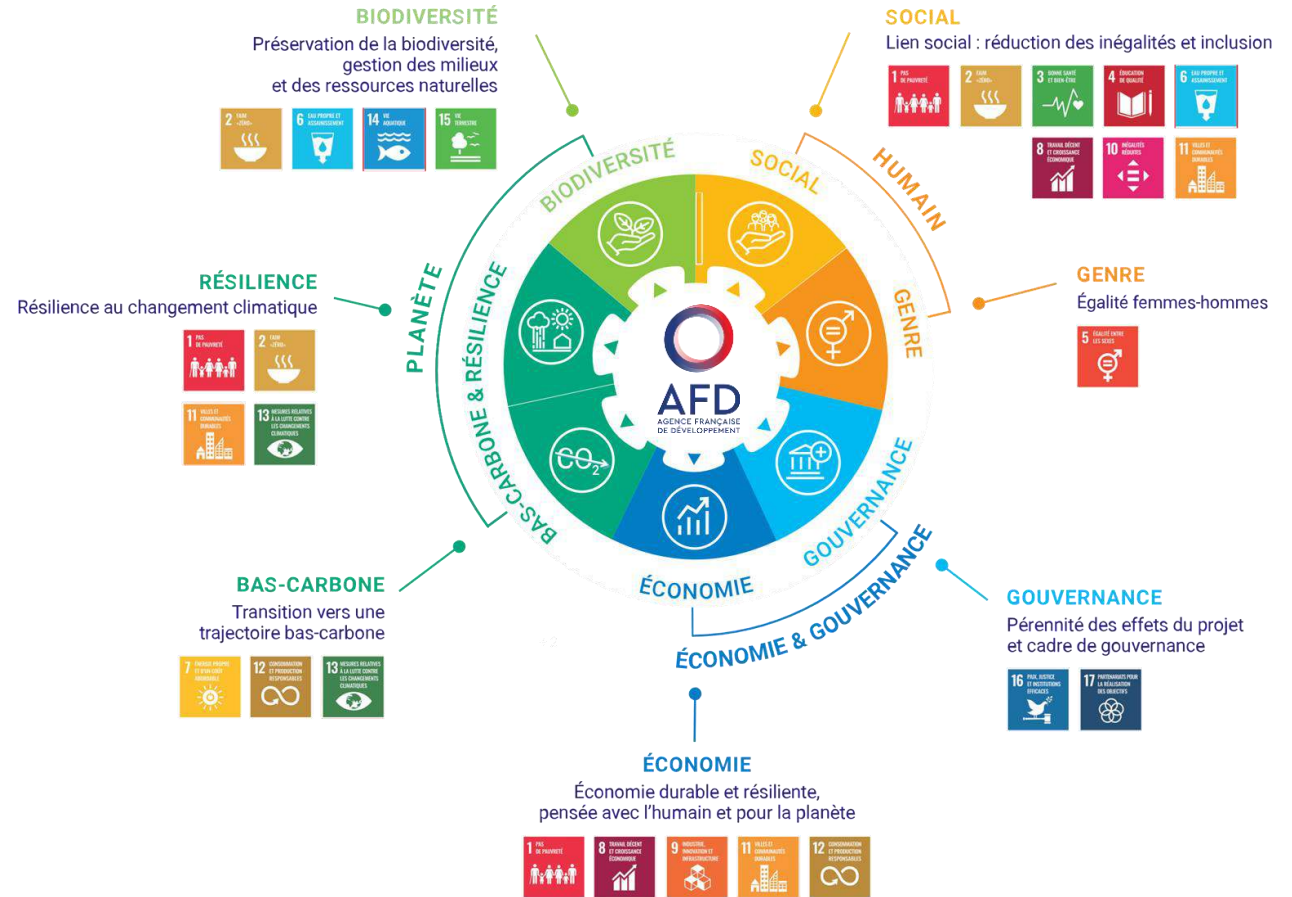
BIODIVERSITÉ
Préservation de la biodiversité, gestion des milieux et des ressources naturelles

2 FAIM «ZÉRO»
6 EAU PROPRE ET ASSAINISSEMENT
14 VIE AQUATIQUE
15 VIE TERRESTRE

SOCIAL
Lien social : réduction des inégalités et inclusion

1 PAS DE PAUVRETÉ
2 FAIM «ZÉRO»
3 BONNE SANTÉ ET BIEN-ÊTRE
4 ÉDUCATION DE QUALITÉ
6 EAU PROPRE ET ASSAINISSEMENT
8 TRAVAIL DÉCENT ET CROISSANCE ÉCONOMIQUE
10 INÉGALITÉS RÉDUITES
11 VILLES ET COMMUNAUTÉS DURABLES

RÉSILIENCE
Résilience au changement climatique

1 PAS DE PAUVRETÉ
2 FAIM «ZÉRO»
11 VILLES ET COMMUNAUTÉS DURABLES
13 MESURES RELATIVES À LA LUTTE CONTRE LES CHANGEMENTS CLIMATIQUES

GENRE
Égalité femmes-hommes

5 ÉGALITÉ ENTRE LES SEXES

BIODIVERSITÉ
SOCIAL
HUMAIN
GENRE
PLANÈTE
BAS-CARBONE & RÉSILIENCE
GOUVERNANCE
ÉCONOMIE
ÉCONOMIE & GOUVERNANCE

AFD
AGENCE FRANÇAISE DE DÉVELOPPEMENT

$CO_2$

BAS-CARBONE
Transition vers une trajectoire bas-carbone

7 ÉNERGIE PROPRE ET D'UN COÛT ABORDABLE
12 CONSOMMATION ET PRODUCTION RESPONSABLES
13 MESURES RELATIVES À LA LUTTE CONTRE LES CHANGEMENTS CLIMATIQUES

GOUVERNANCE
Pérennité des effets du projet et cadre de gouvernance

16 PAIX, JUSTICE ET INSTITUTIONS EFFICACES
17 PARTENARIATS POUR LA RÉALISATION DES OBJECTIFS

ÉCONOMIE
Économie durable et résiliente, pensée avec l'humain et pour la planète

1 PAS DE PAUVRETÉ
8 TRAVAIL DÉCENT ET CROISSANCE ÉCONOMIQUE
9 INDUSTRIE, INNOVATION ET INFRASTRUCTURE
11 VILLES ET COMMUNAUTÉS DURABLES
12 CONSOMMATION ET PRODUCTION RESPONSABLES